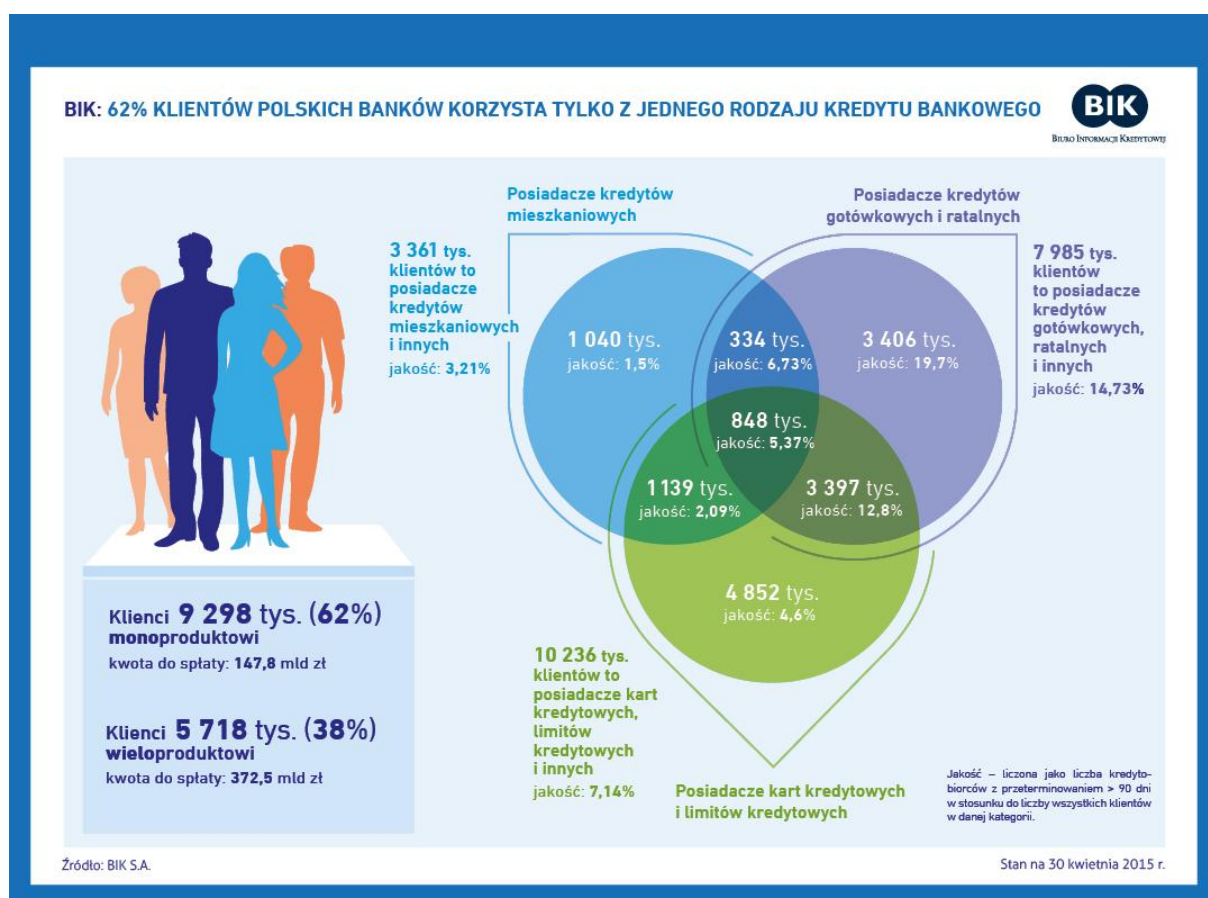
BIK: 62% KLIENTÓW POLSKICH BANKÓW KORZYSTA TYLKO Z JEDNEGO RODZAJU KREDYTU BANKOWEGO

BIK
BIURO INFORMACJI KREDYTOWEJ

Posiadacze kredytów mieszkaniowych

Posiadacze kredytów gotówkowych i ratalnych

3 361 tys. klientów to posiadacze kredytów mieszkaniowych i innych
jakość: 3,21%

7 985 tys. klientów to posiadacze kredytów gotówkowych, ratalnych i innych
jakość: 14,73%

1 040 tys.
jakość: 1,5%

334 tys.
jakość: 6,73%

3 406 tys.
jakość: 19,7%

848 tys.
jakość: 5,37%

1 139 tys.
jakość: 2,09%

3 397 tys.
jakość: 12,8%

4 852 tys.
jakość: 4,6%

Klienci 9 298 tys. (62%) monoproduktowi
kwota do spłaty: 147,8 mld zł

Klienci 5 718 tys. (38%) wieloproduktowi
kwota do spłaty: 372,5 mld zł

10 236 tys. klientów to posiadacze kart kredytowych, limitów kredytowych i innych
jakość: 7,14%

Posiadacze kart kredytowych i limitów kredytowych

Jakość – liczona jako liczba kredytobiorców z przeterminowaniem > 90 dni w stosunku do liczby wszystkich klientów w danej kategorii.

Źródło: BIK S.A.

Stan na 30 kwietnia 2015 r.